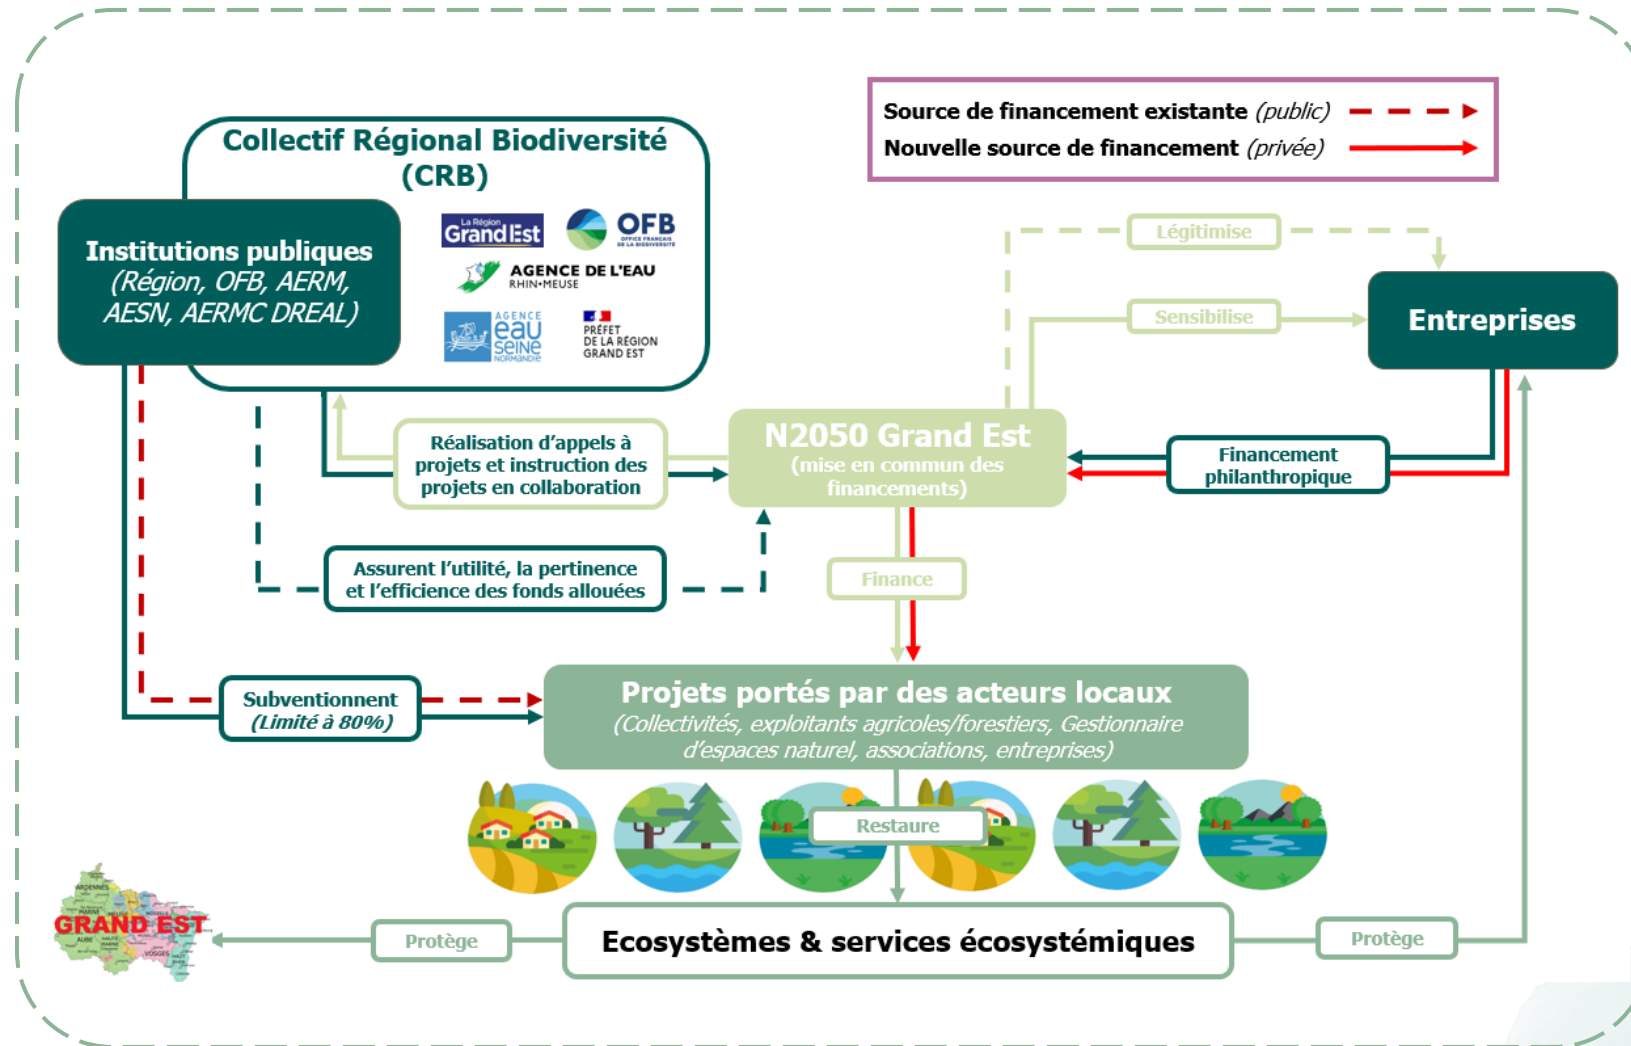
Source de financement existante (public)
Nouvelle source de financement (privée)

Collectif Régional Biodiversité (CRB)

Institutions publiques
(Région, OFB, AERM, AESN, AERMC DREAL)

La Région Grand Est
OFB OFFICE FRANÇAIS DE LA BIODIVERSITÉ
AGENCE DE L'EAU RHIN-MEUSE
AGENCE eau seine NORMANDIE
PRÉFET DE LA RÉGION GRAND EST

Légitimise
Sensibilise
Entreprises

Réalisation d'appels à projets et instruction des projets en collaboration

N2050 Grand Est
(mise en commun des financements)

Financement philanthropique

Assurent l'utilité, la pertinence et l'efficience des fonds alloués

Finance

Subventionnent
(Limité à 80%)

Projets portés par des acteurs locaux
(Collectivités, exploitants agricoles/forestiers, Gestionnaire d'espaces naturel, associations, entreprises)

Restaure

GRAND EST
ARDENNES
MARNE
AUBE
VOSGES

Protège
Ecosystèmes & services écosystémiques
Protège